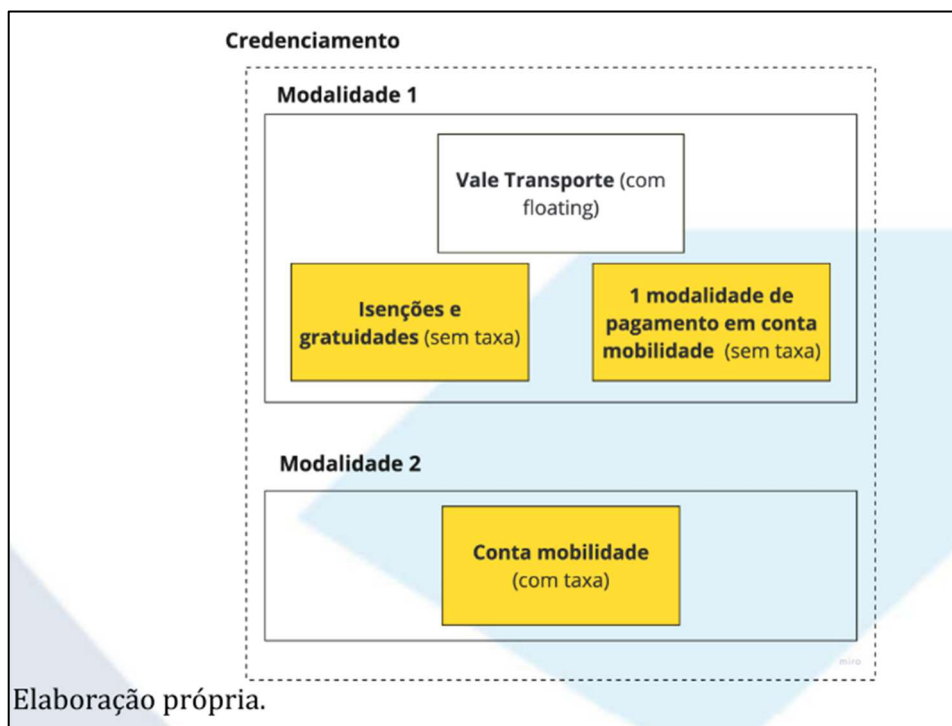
Credenciamento

Modalidade 1

Vale Transporte (com floating)

Isenções e gratuidades (sem taxa)

1 modalidade de pagamento em conta mobilidade (sem taxa)

Modalidade 2

Conta mobilidade (com taxa)

miro

Elaboração própria.